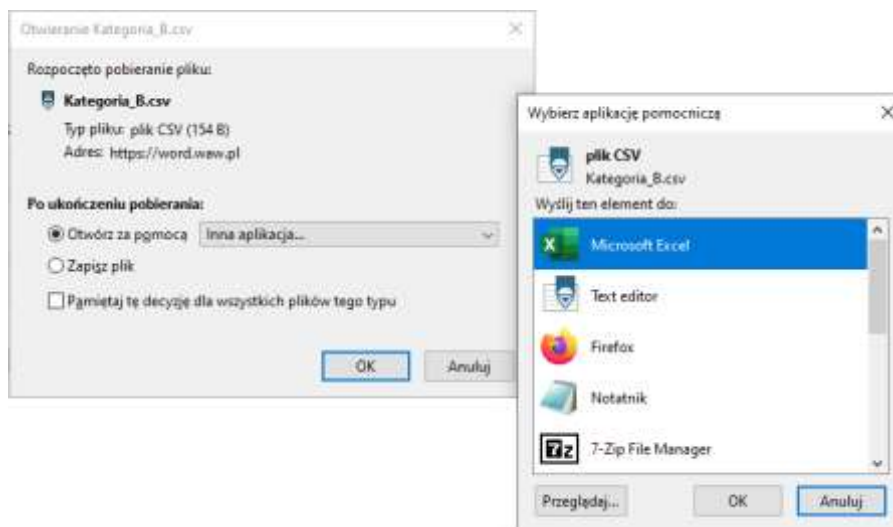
Otwieranie Kategoria_B.csv

Rozpoczęto pobieranie pliku:

Kategoria_B.csv

Typ pliku: plik CSV (154 B)

Adres: https://word.waw.pl

Po ukończeniu pobierania:

Otwórz za pomocą Inna aplikacja...

Zapisz plik

Pamiętaj tę decyzję dla wszystkich plików tego typu

OK Anuluj

Wybierz aplikację pomocniczą

plik CSV

Kategoria_B.csv

Wyślij ten element do:

Microsoft Excel

Text editor

Firefox

Notatnik

7-Zip File Manager

Przeglądaj... OK Anuluj